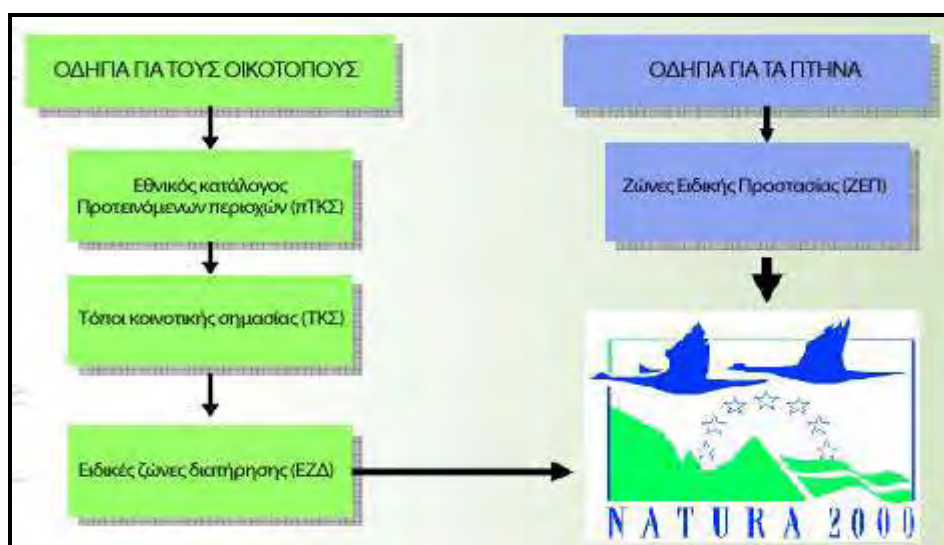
ΟΔΗΓΙΑ ΓΙΑ ΤΟΥΣ ΟΙΚΟΤΟΠΟΥΣ

Εθνικός κατάλογος Προτεινόμενων περιοχών (πΤΚΣ)

Τόποι κοινοτικής σημασίας (ΤΚΣ)

Ειδικές ζώνες διατήρησης (ΕΖΔ)

ΟΔΗΓΙΑ ΓΙΑ ΤΑ ΠΤΗΝΑ

Ζώνες Ειδικής Προστασίας (ΖΕΠ)

NATURA 2000